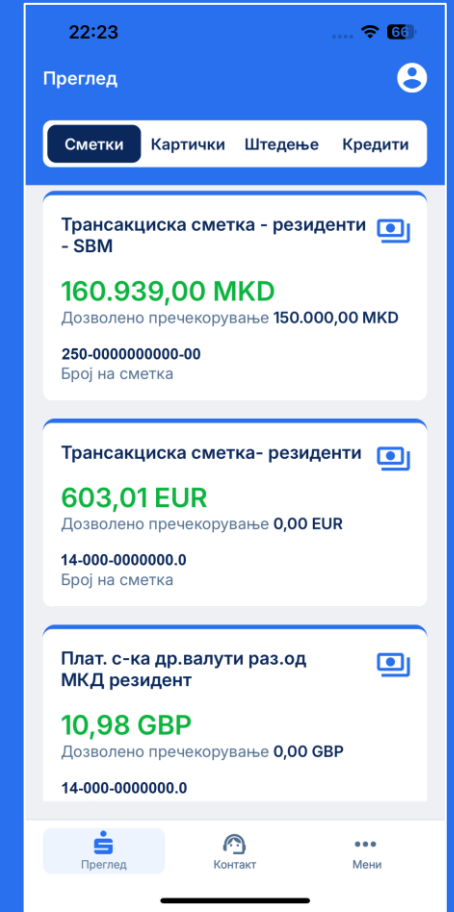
22:23 66

Преглед

Сметки Картички Штедење Кредити

Трансакциска сметка - резиденти - SBM
160.939,00 MKD
Дозволено пречекорување 150.000,00 MKD
250-0000000000-00
Број на сметка

Трансакциска сметка- резиденти
603,01 EUR
Дозволено пречекорување 0,00 EUR
14-000-0000000.0
Број на сметка

Плат. с-ка др.валути раз.од МКД резидент
10,98 GBP
Дозволено пречекорување 0,00 GBP
14-000-0000000.0

Преглед Контакт Мени